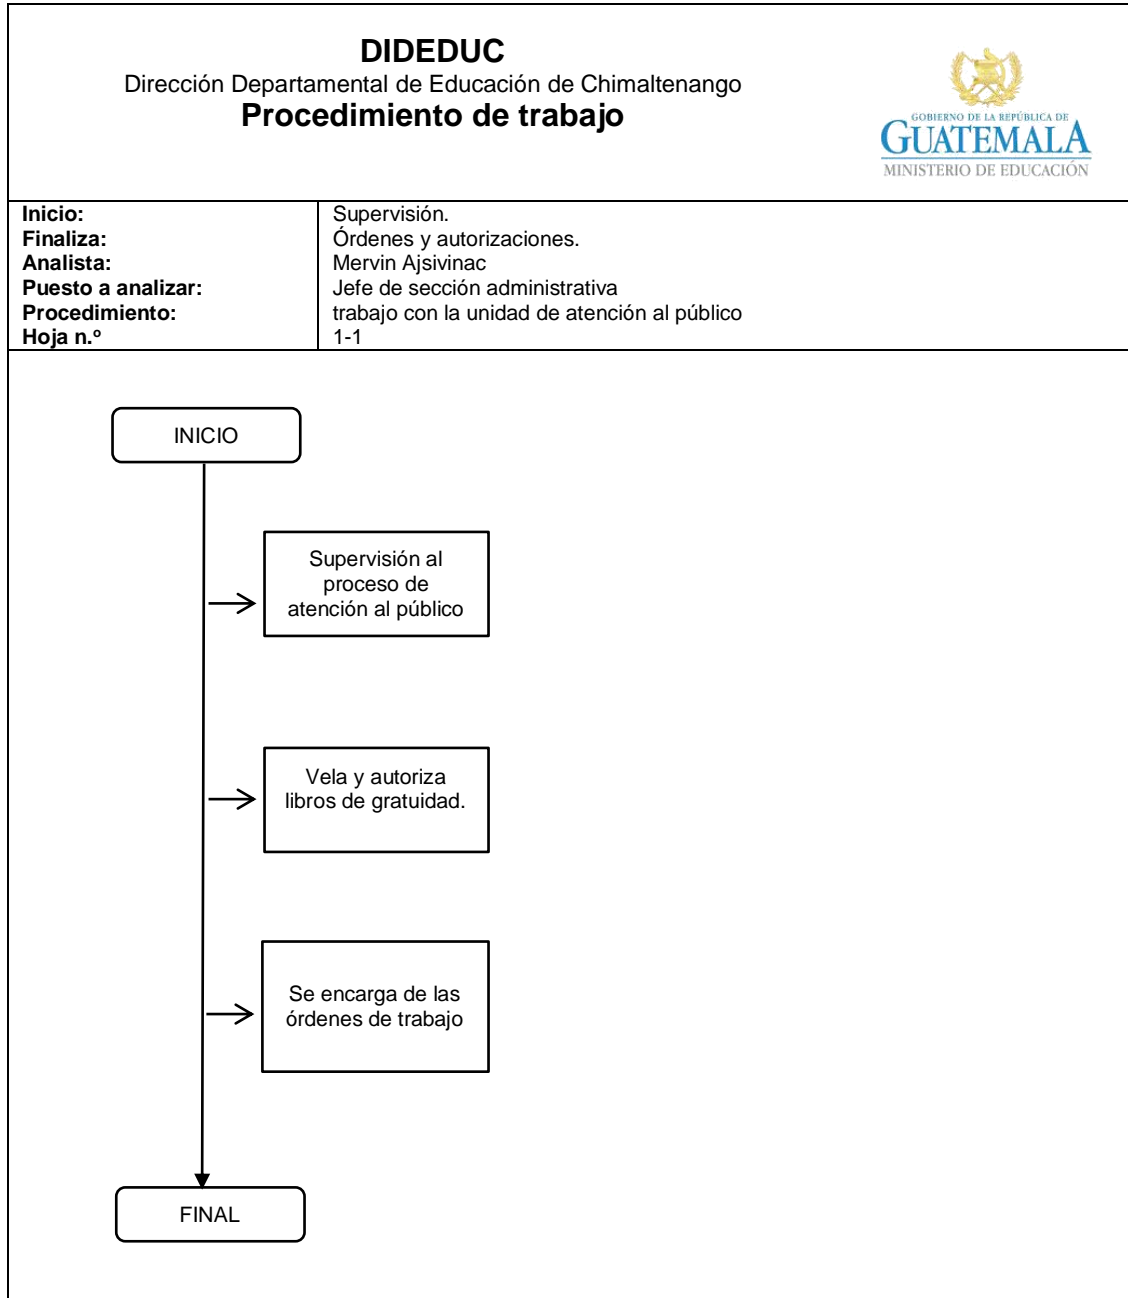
DIDEDUC
Dirección Departamental de Educación de Chimaltenango
Procedimiento de trabajo

GOBIERNO DE LA REPÚBLICA DE
GUATEMALA
MINISTERIO DE EDUCACIÓN

| | |
|---|---|
| **Inicio:** | Supervisión. |
| **Finaliza:** | Órdenes y autorizaciones. |
| **Analista:** | Mervin Ajsivinac |
| **Puesto a analizar:** | Jefe de sección administrativa |
| **Procedimiento:** | trabajo con la unidad de atención al público |
| **Hoja n.º** | 1-1 |

INICIO

Supervisión al proceso de atención al público

Vela y autoriza libros de gratuidad.

Se encarga de las órdenes de trabajo

FINAL